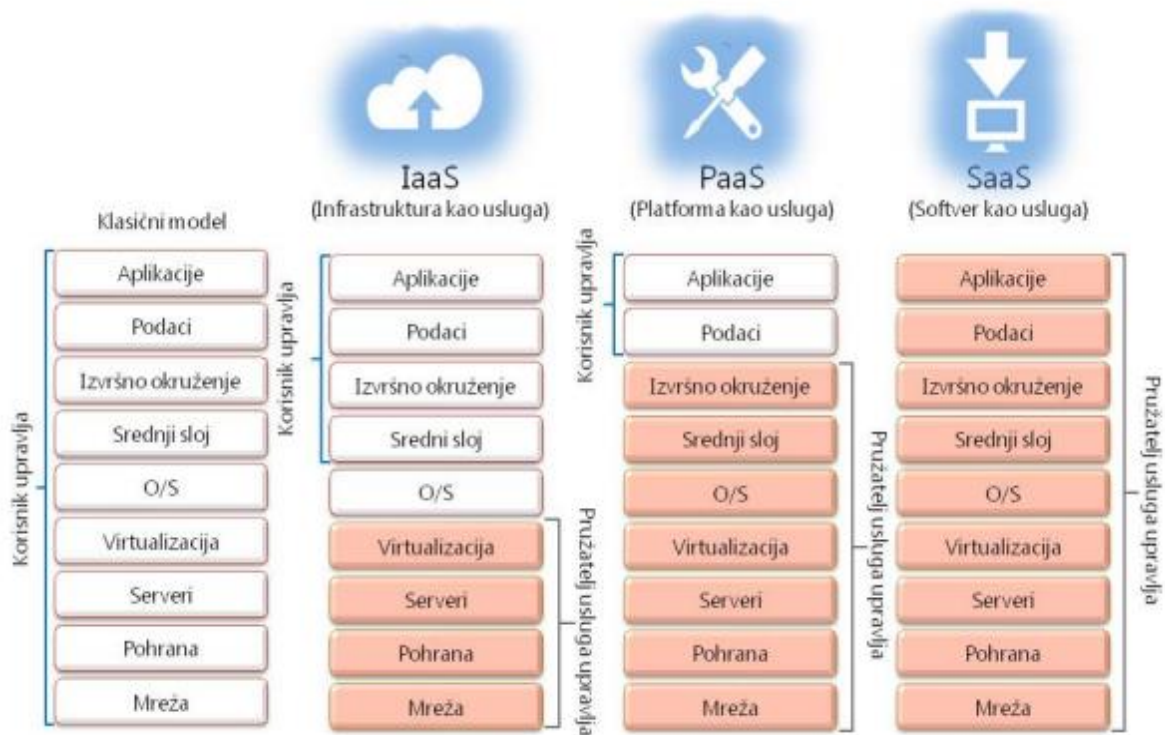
Klasični model

Korisnik upravlja

| Aplikacije |
|---|
| Podaci |
| Izvršno okruženje |
| Srednji sloj |
| O/S |
| Virtualizacija |
| Serveri |
| Pohrana |
| Mreža |

IaaS
(Infrastruktura kao usluga)

Korisnik upravlja

| Aplikacije |
|---|
| Podaci |
| Izvršno okruženje |
| Sredni sloj |
| O/S |
| Virtualizacija |
| Serveri |
| Pohrana |
| Mreža |

Pružatelj usluga upravlja

PaaS
(Platforma kao usluga)

Korisnik upravlja

| Aplikacije |
|---|
| Podaci |
| Izvršno okruženje |
| Srednji sloj |
| O/S |
| Virtualizacija |
| Serveri |
| Pohrana |
| Mreža |

Pružatelj usluga upravlja

SaaS
(Softver kao usluga)

| Aplikacije |
|---|
| Podaci |
| Izvršno okruženje |
| Srednji sloj |
| O/S |
| Virtualizacija |
| Serveri |
| Pohrana |
| Mreža |

Pružatelj usluga upravlja